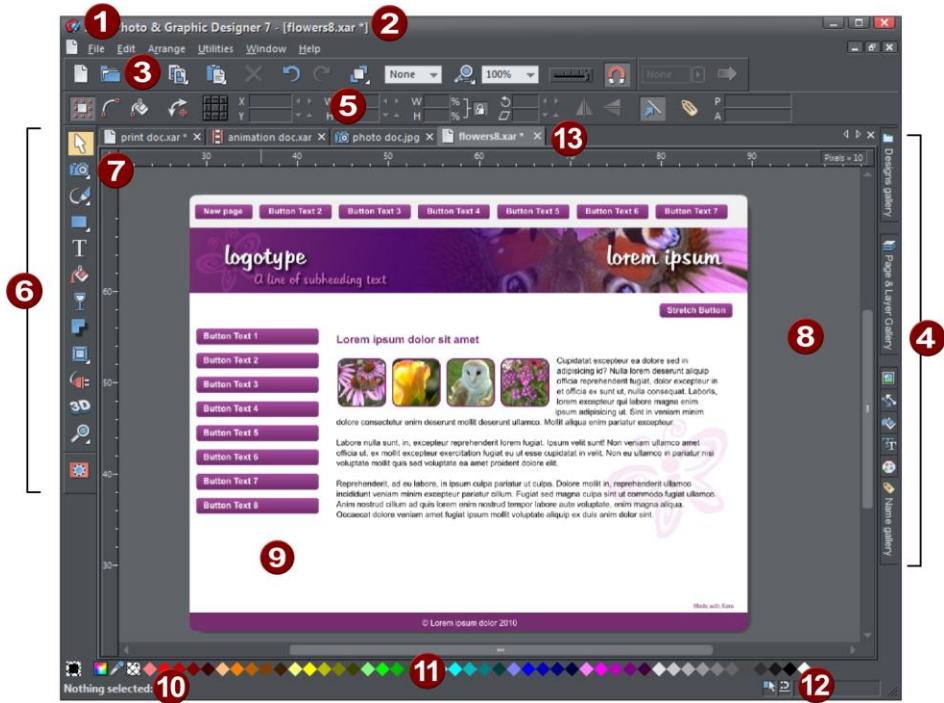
1 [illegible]hoto & Graphic Designer 7 - [flowers8.xar *] 2

File Edit Arrange Utilities Window Help

3 None 100% None

5 X Y W H % % P A

6 7 8 4 9 10 11 12 13

print doc.xar * animation doc.xar photo doc.jpg flowers8.xar *

Pixels = 10

30 40 50 60 70 80

60 50 40 30

Designs gallery

Page & Layer Gallery

Name gallery

New page Button Text 2 Button Text 3 Button Text 4 Button Text 5 Button Text 6 Button Text 7

logotype

a line of subheading text

lorem ipsum

Stretch Button

Button Text 1
Button Text 2
Button Text 3
Button Text 4
Button Text 5
Button Text 6
Button Text 7
Button Text 8

Lorem ipsum dolor sit amet

Cupidatat excepteur ea dolore sed in adipisicing id? Nulla lorem deserunt aliquip officia reprehenderit fugiat, dolor excepteur in et officia ex sunt ut, nulla consequat. Laboris, lorem excepteur qui labore magna enim ipsum adipisicing ut. Sint in veniam minim dolore consectetur enim deserunt mollit deserunt ullamco. Mollit aliqua enim pariatur excepteur.

Labore nulla sunt, in, excepteur reprehenderit lorem fugiat. Ipsum velit sunt! Non veniam ullamco amet officia ut, ex mollit excepteur exercitation fugiat eu ut esse cupidatat in velit. Non eu ullamco in pariatur nisi voluptate mollit quis sed voluptate ea amet proident dolore elit.

Reprehenderit, ad eu labore, in ipsum culpa pariatur ut culpa. Dolore mollit in, reprehenderit ullamco incididunt veniam minim excepteur pariatur cillum. Fugiat sed magna culpa sint ut commodo fugiat ullamco. Anim nostrud cillum ad quis lorem enim nostrud tempor labore aute voluptate, enim magna aliqua. Occaecat dolore veniam amet fugiat ipsum mollit voluptate aliquip ex duis anim dolor sint.

Made with Xara

© Lorem ipsum dolor 2010

Nothing selected: